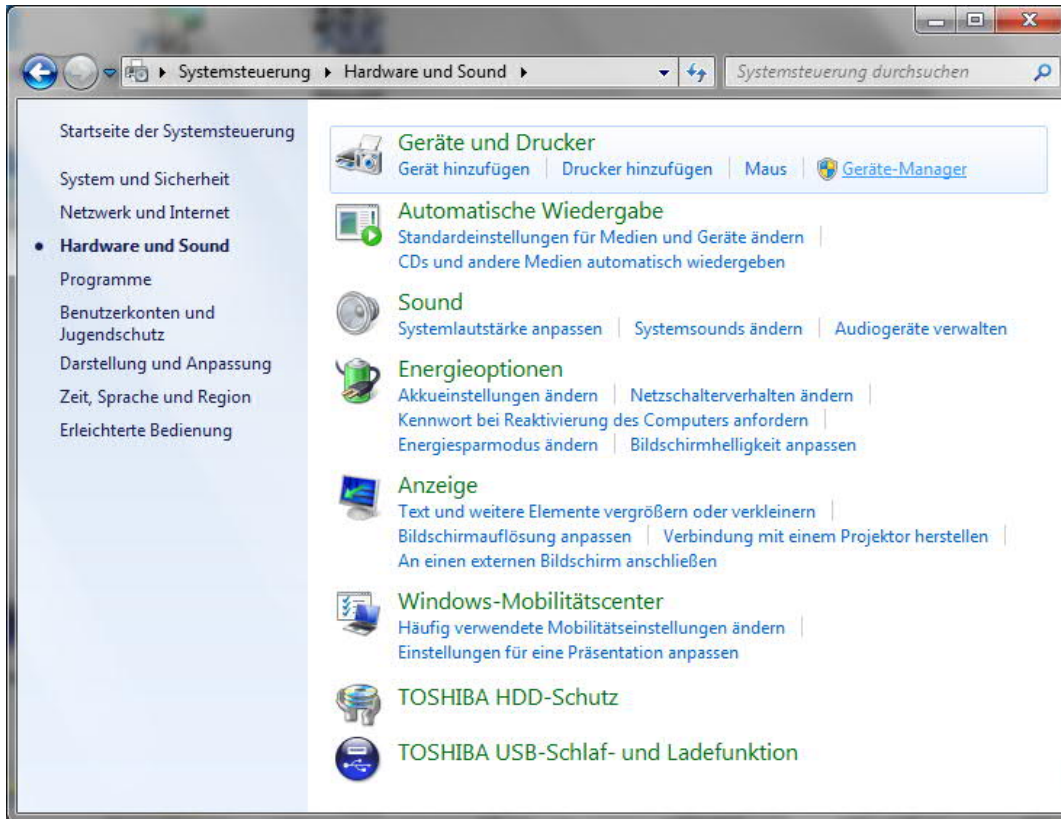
▸ Systemsteuerung ▸ Hardware und Sound ▸

Systemsteuerung durchsuchen

Startseite der Systemsteuerung

System und Sicherheit

Netzwerk und Internet

Hardware und Sound

Programme

Benutzerkonten und Jugendschutz

Darstellung und Anpassung

Zeit, Sprache und Region

Erleichterte Bedienung

Geräte und Drucker
Gerät hinzufügen | Drucker hinzufügen | Maus | Geräte-Manager

Automatische Wiedergabe
Standardeinstellungen für Medien und Geräte ändern | CDs und andere Medien automatisch wiedergeben

Sound
Systemlautstärke anpassen | Systemsounds ändern | Audiogeräte verwalten

Energieoptionen
Akkueinstellungen ändern | Netzschalterverhalten ändern | Kennwort bei Reaktivierung des Computers anfordern | Energiesparmodus ändern | Bildschirmhelligkeit anpassen

Anzeige
Text und weitere Elemente vergrößern oder verkleinern | Bildschirmauflösung anpassen | Verbindung mit einem Projektor herstellen | An einen externen Bildschirm anschließen

Windows-Mobilitätscenter
Häufig verwendete Mobilitätseinstellungen ändern | Einstellungen für eine Präsentation anpassen

TOSHIBA HDD-Schutz

TOSHIBA USB-Schlaf- und Ladefunktion